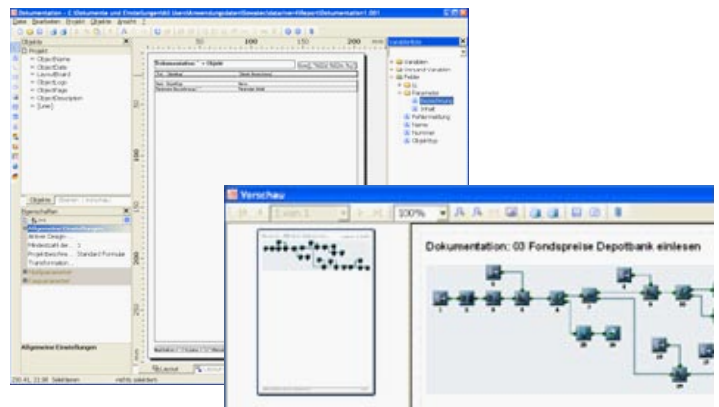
Dokumentation - [...Dokumente und Einstellungen\...\Dokumentation1.lst]

Datei Bearbeiten Projekt Objekte Ansicht ?

Objekte

Projekt
ObjectName
ObjectDate
LayoutBoard
ObjectLogo
ObjectPage
ObjectDescription
[Line]

Objekte

Eigenschaften

Allgemeine Einstellungen

Variablen
Variablen
Felder

Dokumentation: > Objekt

50 100 150 200

100

150

200

250

Layout

Verschau

100%

Dokumentation: 03 Fondspreise Depotbank einlesen